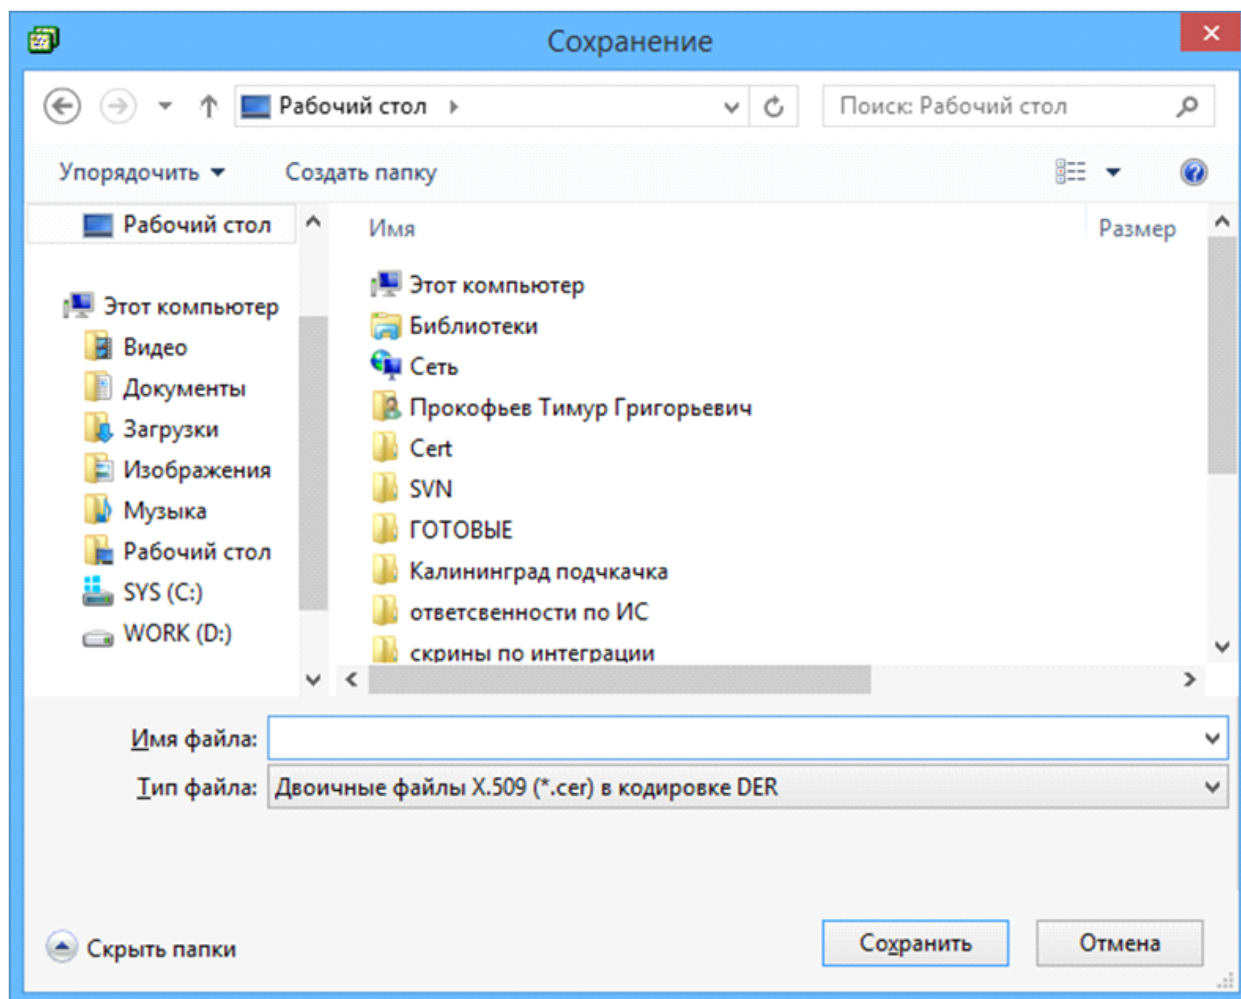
Сохранение

Рабочий стол

Поиск: Рабочий стол

Упорядочить

Создать папку

Рабочий стол

Этот компьютер
Видео
Документы
Загрузки
Изображения
Музыка
Рабочий стол
SYS (C:)
WORK (D:)

Имя
Размер

Этот компьютер
Библиотеки
Сеть
Прокофьев Тимур Григорьевич
Cert
SVN
ГОТОВЫЕ
Калининград подкачка
ответсвенности по ИС
скрины по интеграции

Имя файла:
Тип файла: Двоичные файлы X.509 (*.cer) в кодировке DER

Скрыть папки

Сохранить
Отмена